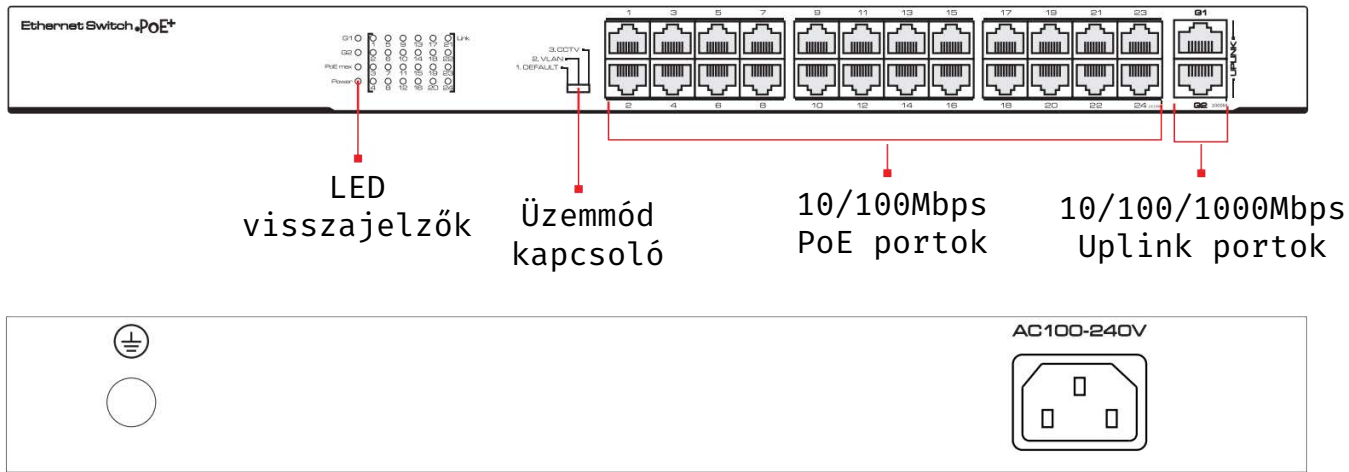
Ethernet Switch PoE+

G1
G2
PoE max
Power

1 3 5 7 9 11 13 15 17 19 21 23
2 4 6 8 10 12 14 16 18 20 22 24

Link

3.CCTV
2. VLAN
1. DEFAULT

1 3 5 7 9 11 13 15 17 19 21 23
2 4 6 8 10 12 14 16 18 20 22 24

G1
G2
UPLINK

LED visszajelzők

Üzemmód kapcsoló

10/100Mbps PoE portok

10/100/1000Mbps Uplink portok

AC100-240V